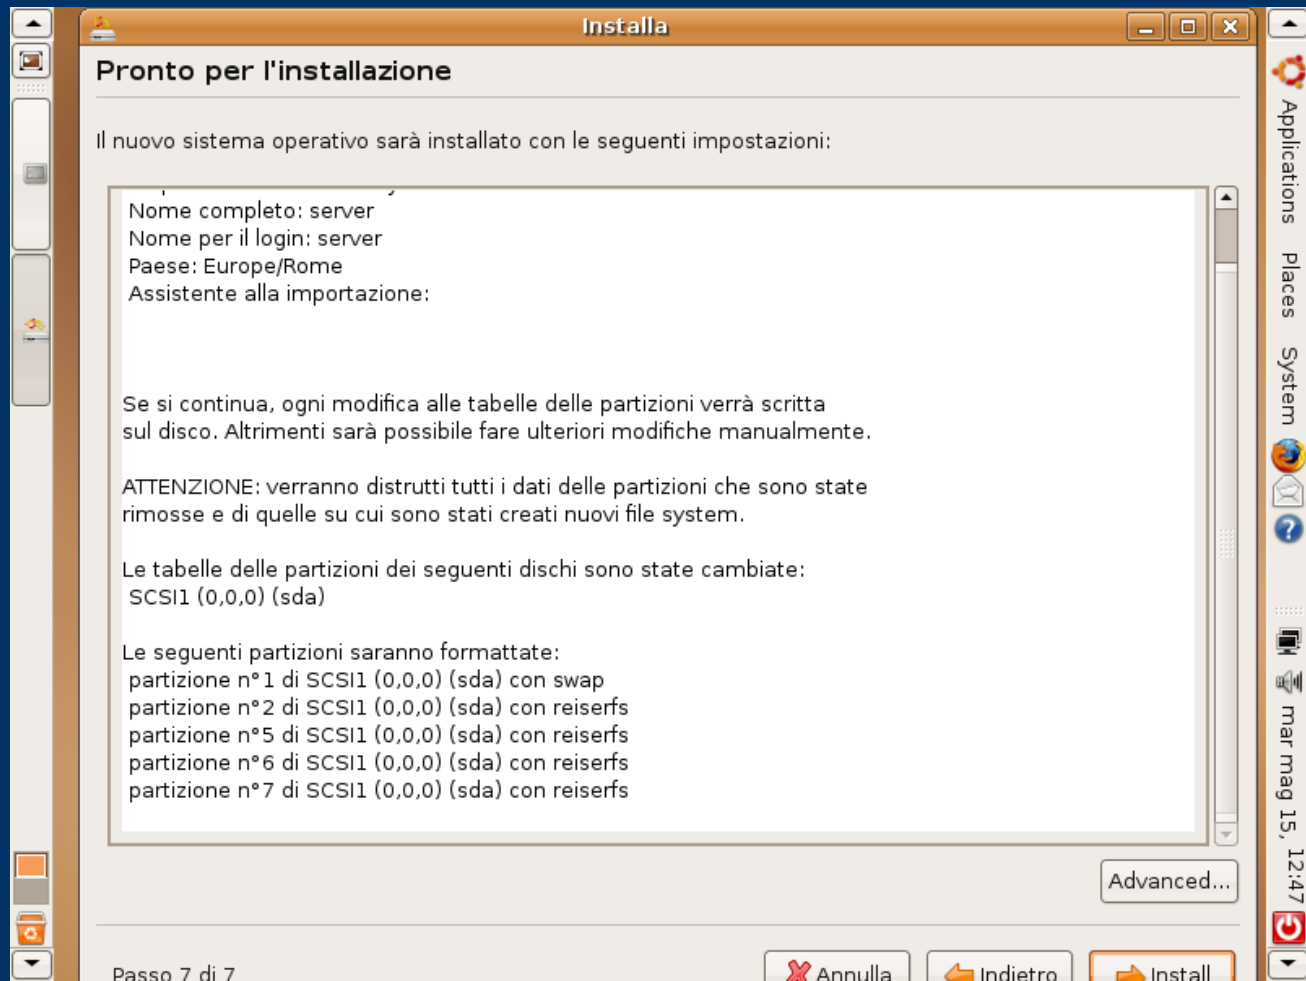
Installa

Pronto per l'installazione

Il nuovo sistema operativo sarà installato con le seguenti impostazioni:

Nome completo: server
Nome per il login: server
Paese: Europe/Rome
Assistente alla importazione:

Se si continua, ogni modifica alle tabelle delle partizioni verrà scritta sul disco. Altrimenti sarà possibile fare ulteriori modifiche manualmente.

ATTENZIONE: verranno distrutti tutti i dati delle partizioni che sono state rimosse e di quelle su cui sono stati creati nuovi file system.

Le tabelle delle partizioni dei seguenti dischi sono state cambiate:
SCSI1 (0,0,0) (sda)

Le seguenti partizioni saranno formattate:
partizione n°1 di SCSI1 (0,0,0) (sda) con swap
partizione n°2 di SCSI1 (0,0,0) (sda) con reiserfs
partizione n°5 di SCSI1 (0,0,0) (sda) con reiserfs
partizione n°6 di SCSI1 (0,0,0) (sda) con reiserfs
partizione n°7 di SCSI1 (0,0,0) (sda) con reiserfs

Advanced...

Passo 7 di 7

Annulla

Indietro

Install

Applications Places System

mar mag 15, 12:47